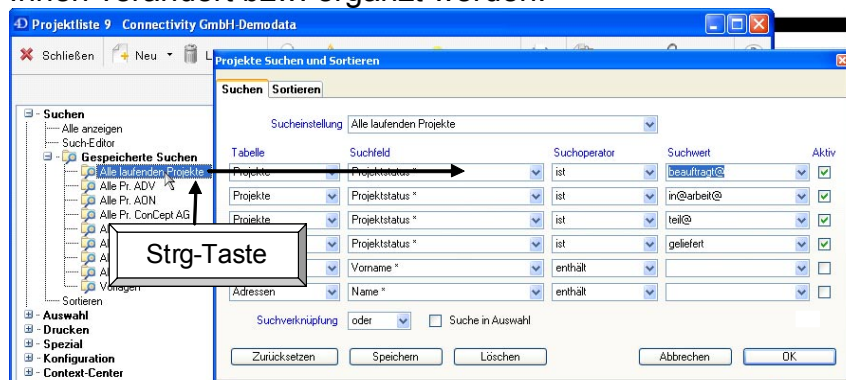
ihnen verändert bzw. ergänzt werden.

Projektliste 9 Connectivity GmbH-Demodata

Schließen Neu

Projekte Suchen und Sortieren

Suchen Sortieren

Sucheinstellung Alle laufenden Projekte

- Suchen
Alle anzeigen
Such-Editor
- Gespeicherte Suchen
Alle laufenden Projekte
Alle Pr. ADV
Alle Pr. AON
Alle Pr. ConCept AG
Al
Al
Al
Al
Vorlagen
Sortieren
+ Auswahl
+ Drucken
+ Spezial
+ Konfiguration
+ Context-Center

| Tabelle | Suchfeld | Suchoperator | Suchwert | Aktiv |
|---|---|---|---|---|
| Projekte | Projektstatus * | ist | beauftragt@ | ☑ |
| Projekte | Projektstatus * | ist | in@arbeit@ | ☑ |
| Projekte | Projektstatus * | ist | teil@ | ☑ |
| | Projektstatus * | ist | geliefert | ☑ |
| | Vorname * | enthält | | ☐ |
| Adressen | Name * | enthält | | ☐ |

Strg-Taste

Suchverknüpfung oder Suche in Auswahl

Zurücksetzen Speichern Löschen Abbrechen OK